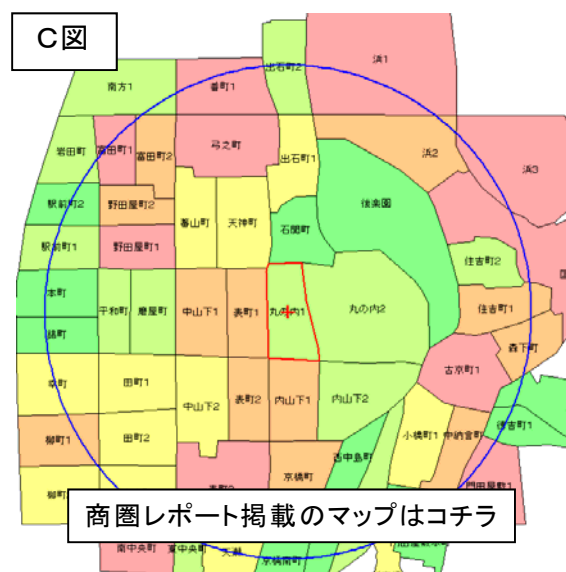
C図

出石町2
浜1
南方1
番町1
岩田町1
富田町1
富田町2
弓之町
出石町1
浜2
浜3
駅前町2
野田屋町2
後楽園
蕃山町
天神町
石関町
駅前町1
野田屋町1
住吉町2
本町
平和町
磨屋町
中山下1
表町1
丸の内1
丸の内2
住吉町1
錦町
森下町
幸町
田町1
古京町1
中山下2
表町2
内山下1
内山下2
柳町1
田町2
小橋町1
中納言町
住吉町1
京橋町
西中島町
柳町2
商圏レポート掲載のマップはコチラ
南中央町
京橋南町